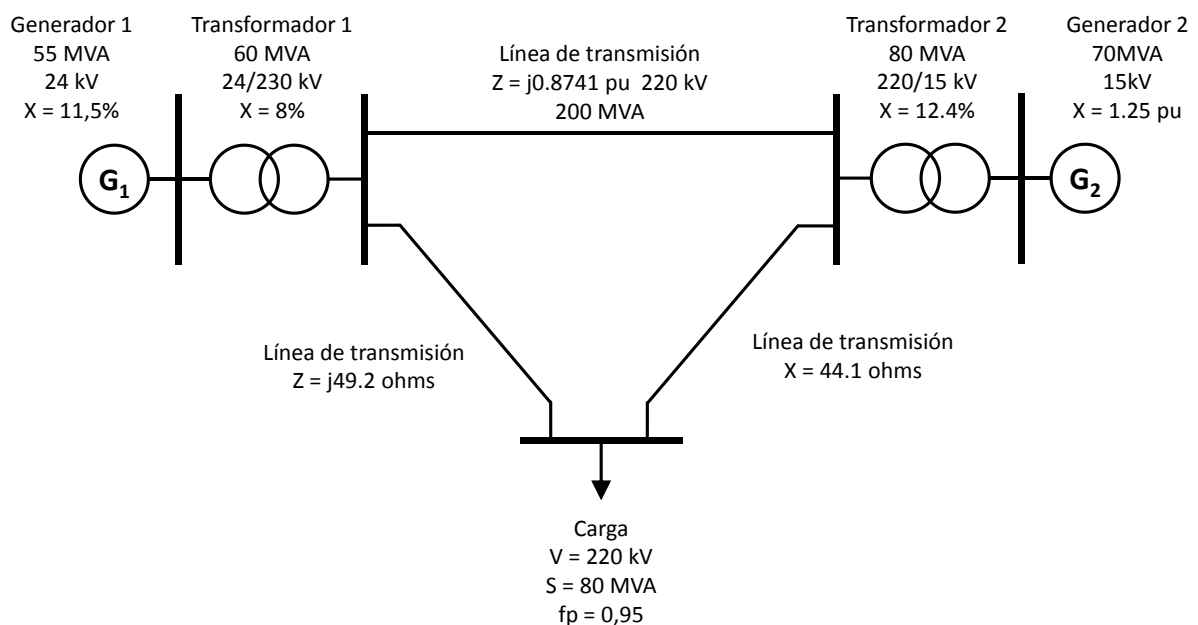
Generador 1
55 MVA
24 kV
X = 11,5%

Transformador 1
60 MVA
24/230 kV
X = 8%

Línea de transmisión
Z = j0.8741 pu 220 kV
200 MVA

Transformador 2
80 MVA
220/15 kV
X = 12.4%

Generador 2
70MVA
15kV
X = 1.25 pu

$G_1$

$G_2$

Línea de transmisión
Z = j49.2 ohms

Línea de transmisión
X = 44.1 ohms

Carga
V = 220 kV
S = 80 MVA
fp = 0,95